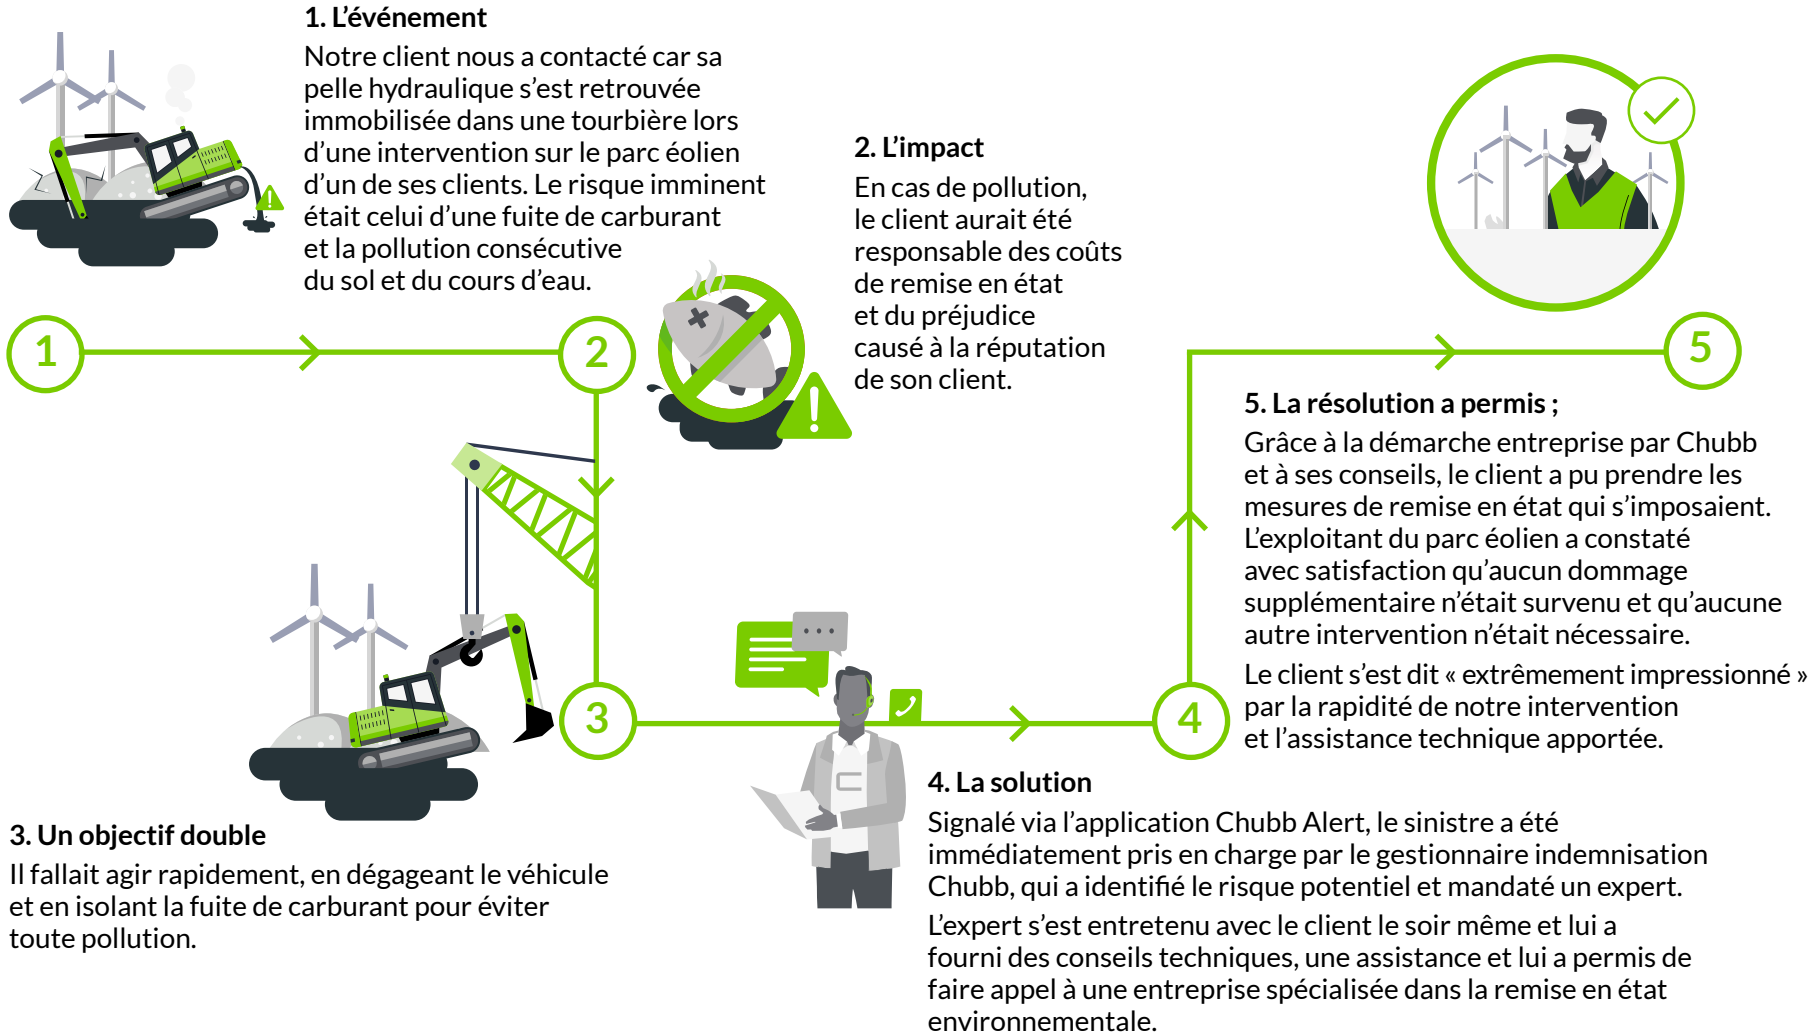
1. L’événement
Notre client nous a contacté car sa pelle hydraulique s’est retrouvée immobilisée dans une tourbière lors d’une intervention sur le parc éolien d’un de ses clients. Le risque imminent était celui d’une fuite de carburant et la pollution consécutive du sol et du cours d’eau.

2. L’impact
En cas de pollution, le client aurait été responsable des coûts de remise en état et du préjudice causé à la réputation de son client.

1

2

5

5. La résolution a permis ;
Grâce à la démarche entreprise par Chubb et à ses conseils, le client a pu prendre les mesures de remise en état qui s’imposaient. L’exploitant du parc éolien a constaté avec satisfaction qu’aucun dommage supplémentaire n’était survenu et qu’aucune autre intervention n’était nécessaire.

Le client s’est dit « extrêmement impressionné » par la rapidité de notre intervention et l’assistance technique apportée.

3

4

4. La solution
Signalé via l’application Chubb Alert, le sinistre a été immédiatement pris en charge par le gestionnaire indemnisation Chubb, qui a identifié le risque potentiel et mandaté un expert.

L’expert s’est entretenu avec le client le soir même et lui a fourni des conseils techniques, une assistance et lui a permis de faire appel à une entreprise spécialisée dans la remise en état environnementale.

3. Un objectif double
Il fallait agir rapidement, en dégageant le véhicule et en isolant la fuite de carburant pour éviter toute pollution.